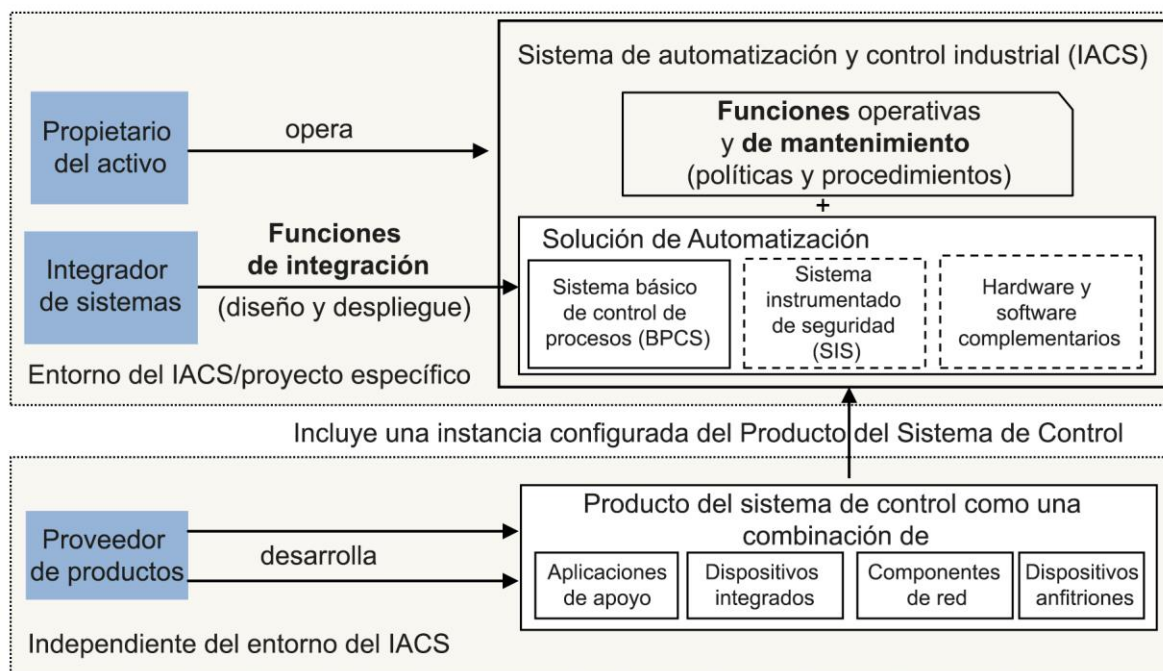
Sistema de automatización y control industrial (IACS)

Propietario del activo

opera

Funciones operativas y de mantenimiento (políticas y procedimientos)

+

Integrador de sistemas

Funciones de integración (diseño y despliegue)

Solución de Automatización

Sistema básico de control de procesos (BPCS)

Sistema instrumentado de seguridad (SIS)

Hardware y software complementarios

Entorno del IACS/proyecto específico

Incluye una instancia configurada del Producto del Sistema de Control

Proveedor de productos

desarrolla

Producto del sistema de control como una combinación de

Aplicaciones de apoyo

Dispositivos integrados

Componentes de red

Dispositivos anfitriones

Independiente del entorno del IACS